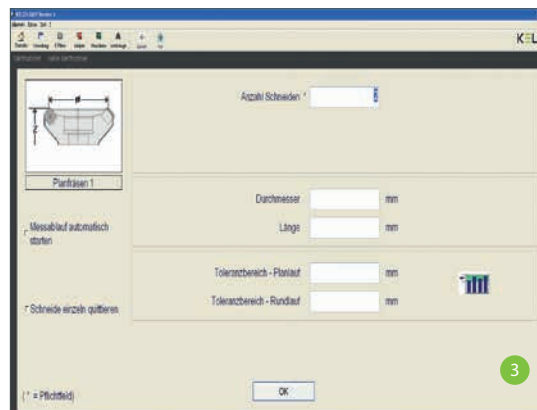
KEL

Planfräsen 1

Anzahl Schneiden *

Messablauf automatisch starten

Durchmesser mm

Länge mm

Toleranzbereich - Planlauf mm

Toleranzbereich - Rundlauf mm

Schneide einzeln quittieren

(* = Pflichtfeld)

OK

3